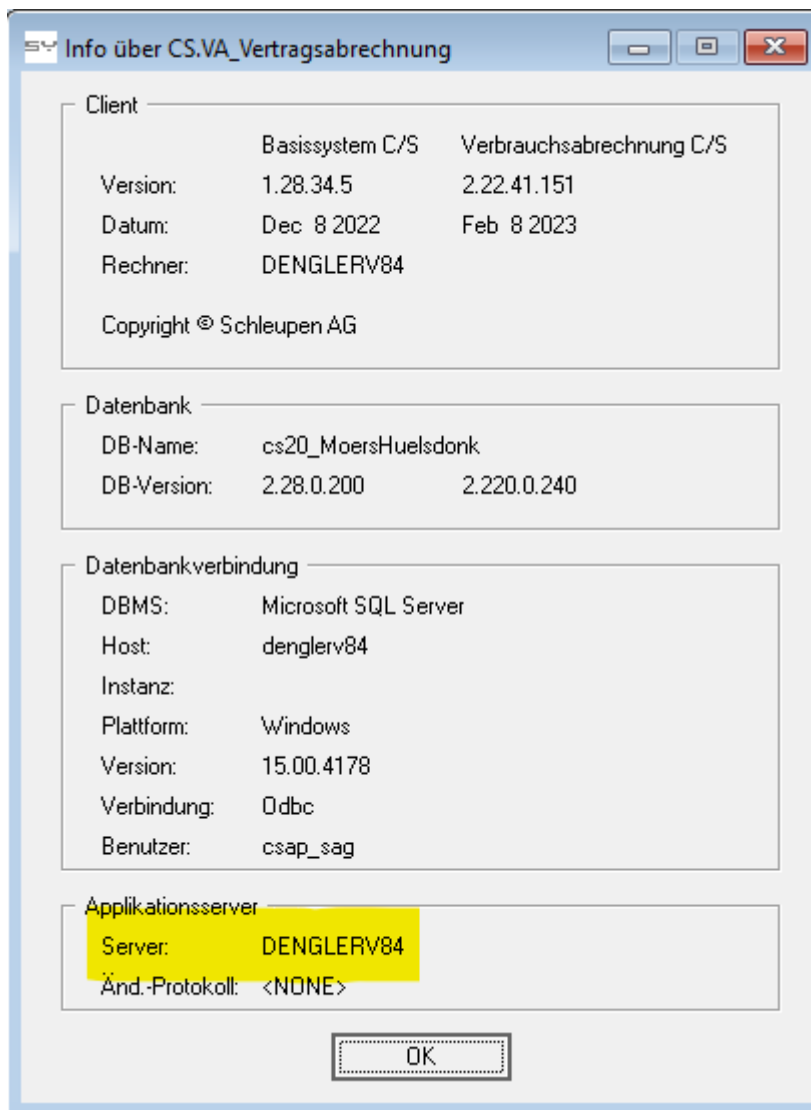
Info über CS.VA_Vertragsabrechnung

Client

| | Basissystem C/S | Verbrauchsabrechnung C/S |
|---|---|---|
| Version: | 1.28.34.5 | 2.22.41.151 |
| Datum: | Dec 8 2022 | Feb 8 2023 |
| Rechner: | DENGLERV84 | |

Copyright © Schleupen AG

Datenbank

| | | |
|---|---|---|
| DB-Name: | cs20_MoersHuelsdonk | |
| DB-Version: | 2.28.0.200 | 2.220.0.240 |

Datenbankverbindung

| | |
|---|---|
| DBMS: | Microsoft SQL Server |
| Host: | denglerv84 |
| Instanz: | |
| Plattform: | Windows |
| Version: | 15.00.4178 |
| Verbindung: | Odbc |
| Benutzer: | csap_sag |

Applikationsserver

| | |
|---|---|
| Server: | DENGLERV84 |
| Änd.-Protokoll: | <NONE> |

OK